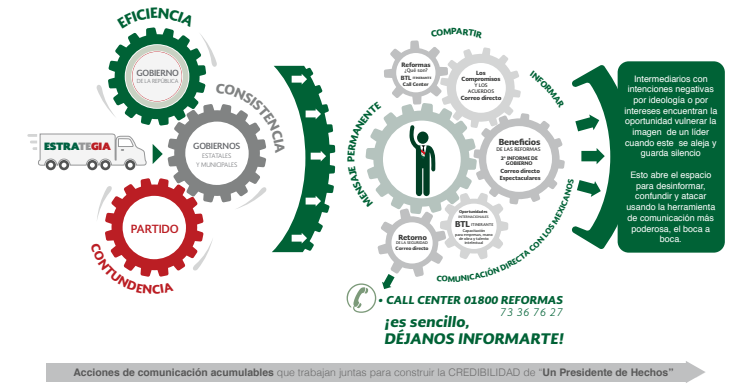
EFICIENCIA

GOBIERNO DE LA REPÚBLICA

CONSISTENCIA

ESTRATEGIA

GOBIERNOS ESTATALES Y MUNICIPALES

PARTIDO

CONTUNDENCIA

COMPARTIR

INFORMAR

MENSAJE PERMANENTE

Reformas ¿Qué son? BTL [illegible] Call Center

Los Compromisos Y LOS ACUERDOS Correo directo

Beneficios DE LAS REFORMAS 2° INFORME DE GOBIERNO Correo directo Espectaculares

Oportunidades INTERNACIONALES BTL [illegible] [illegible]

Retorno DE LA SEGURIDAD Correo directo

COMUNICACIÓN DIRECTA CON LOS MEXICANOS

Intermediarios con intenciones negativas por ideología o por intereses encuentran la oportunidad vulnerar la imagen de un líder cuando este se aleja y guarda silencio

Esto abre el espacio para desinformar, confundir y atacar usando la herramienta de comunicación más poderosa, el boca a boca.

• CALL CENTER 01800 REFORMAS 73 36 76 27

¡es sencillo, DÉJANOS INFORMARTE!

Acciones de comunicación acumulables que trabajan juntas para construir la CREDIBILIDAD de "Un Presidente de Hechos"